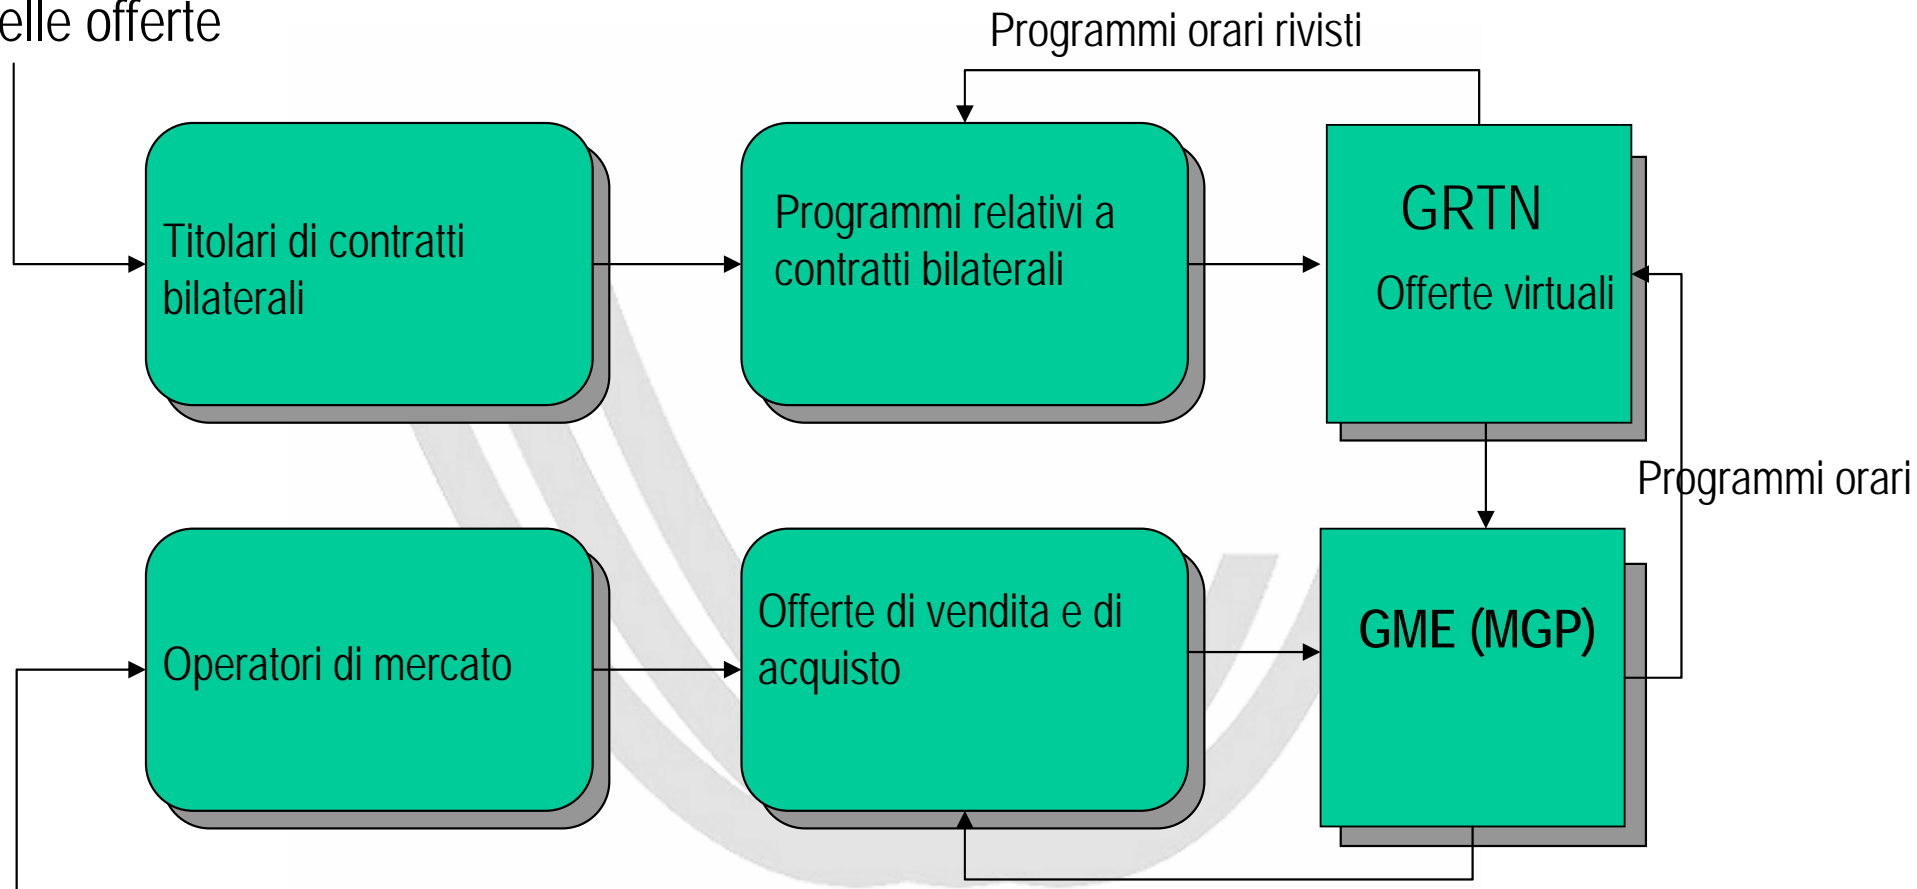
elle offerte

Programmi orari rivisti

Titolari di contratti bilaterali

Programmi relativi a contratti bilaterali

GRTN

Offerte virtuali

Programmi orari

Operatori di mercato

Offerte di vendita e di acquisto

GME (MGP)